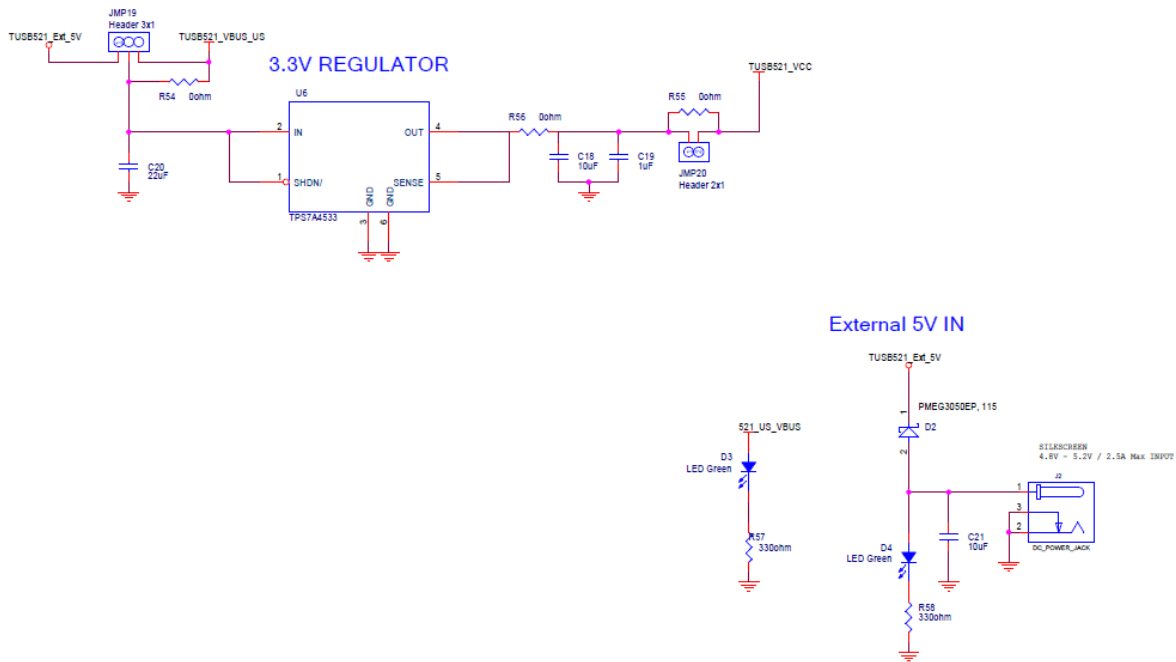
JMP19
Header 3x1
TUSB521_Ext_5V
TUSB521_VBUS_US
3.3V REGULATOR
TUSB521_VCC
R54 0ohm
U6
R56 0ohm
R55 0ohm
2 IN
OUT 4
1 SHDN/
SENSE 5
GND 3
GND 6
TPS7A4533
C20
22uF
C18
10uF
C19
1uF
JMP20
Header 2x1

External 5V IN
TUSB521_Ext_5V
1
PMEG3050EP, 115
D2
2
521_US_VBUS
D3
LED Green
R57
330ohm
SILKSCREEN
4.8V - 5.2V / 2.5A Max INPUT
J2
1
3
2
C21
10uF
DC_POWER_JACK
D4
LED Green
R58
330ohm